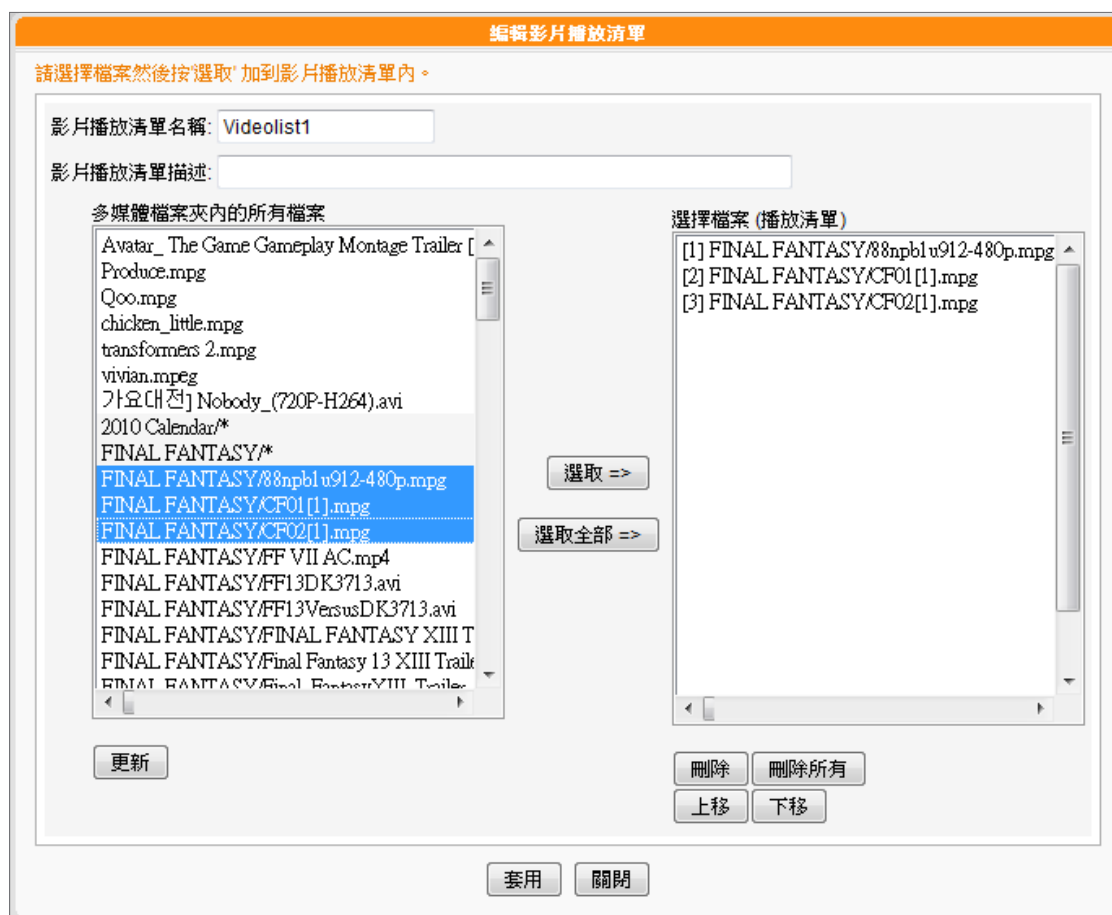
編輯影片播放清單

請選擇檔案然後按'選取' 加到影片播放清單內。

影片播放清單名稱: Videolist1

影片播放清單描述:

多媒體檔案夾內的所有檔案

Avatar_ The Game Gameplay Montage Trailer [
Produce.mpg
Qoo.mpg
chicken_little.mpg
transformers 2.mpg
vivian.mpeg
가요대전] Nobody_(720P-H264).avi
2010 Calendar/*
FINAL FANTASY/*
FINAL FANTASY/88npb1u912-480p.mpg
FINAL FANTASY/CF01[1].mpg
FINAL FANTASY/CF02[1].mpg
FINAL FANTASY/FF VII AC.mp4
FINAL FANTASY/FF13DK3713.avi
FINAL FANTASY/FF13VersusDK3713.avi
FINAL FANTASY/FINAL FANTASY XIII T
FINAL FANTASY/Final Fantasy 13 XIII Traile
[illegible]

選取 =>

選取全部 =>

選擇檔案 (播放清單)

[1] FINAL FANTASY/88npb1u912-480p.mpg
[2] FINAL FANTASY/CF01[1].mpg
[3] FINAL FANTASY/CF02[1].mpg

更新

刪除 刪除所有
上移 下移

套用 關閉